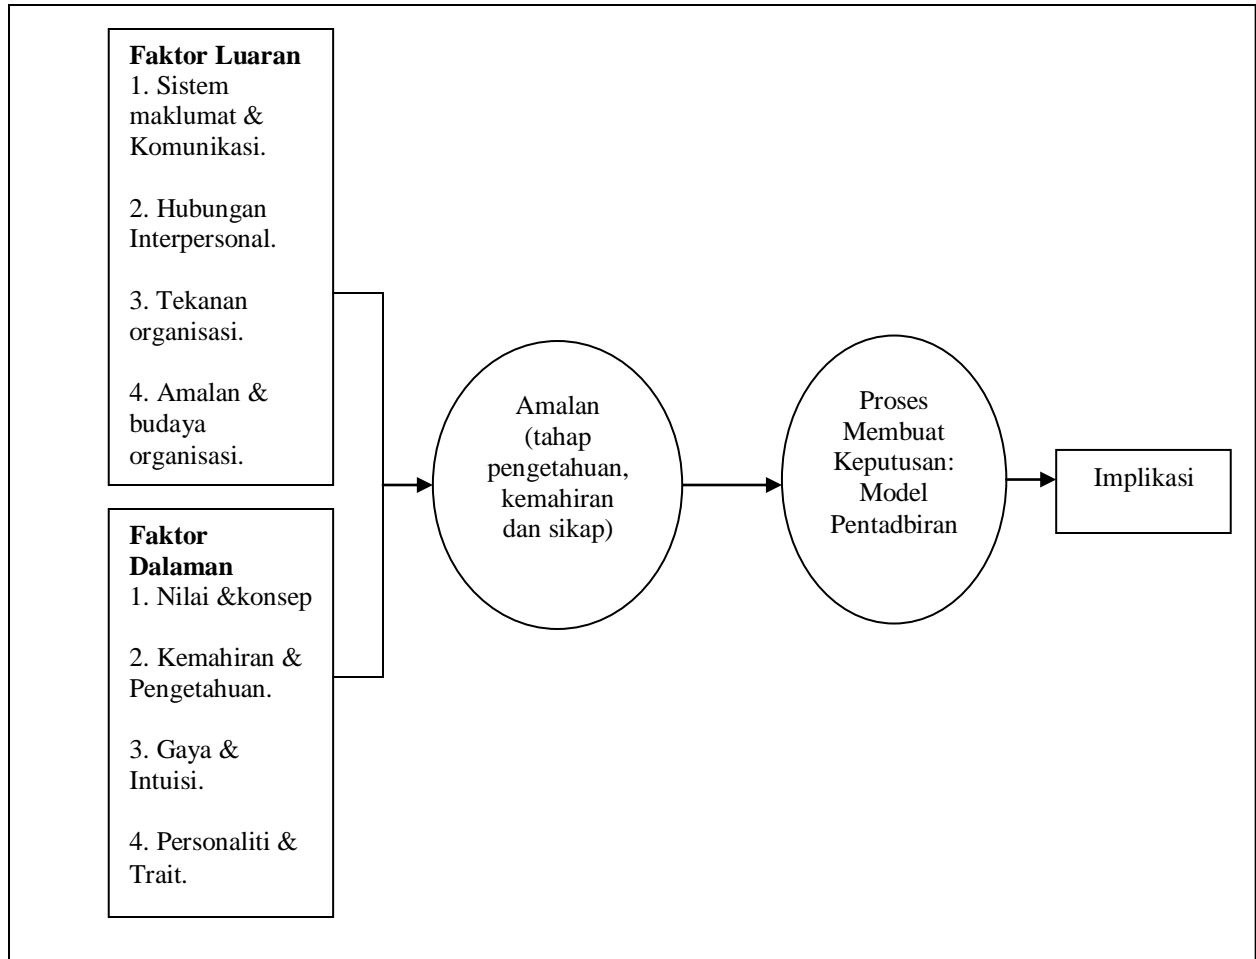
**Faktor Luaran**
1. Sistem maklumat & Komunikasi.

2. Hubungan Interpersonal.

3. Tekanan organisasi.

4. Amalan & budaya organisasi.

**Faktor Dalaman**
1. Nilai &konsep

2. Kemahiran & Pengetahuan.

3. Gaya & Intuisi.

4. Personaliti & Trait.

Amalan (tahap pengetahuan, kemahiran dan sikap)

Proses Membuat Keputusan: Model Pentadbiran

Implikasi